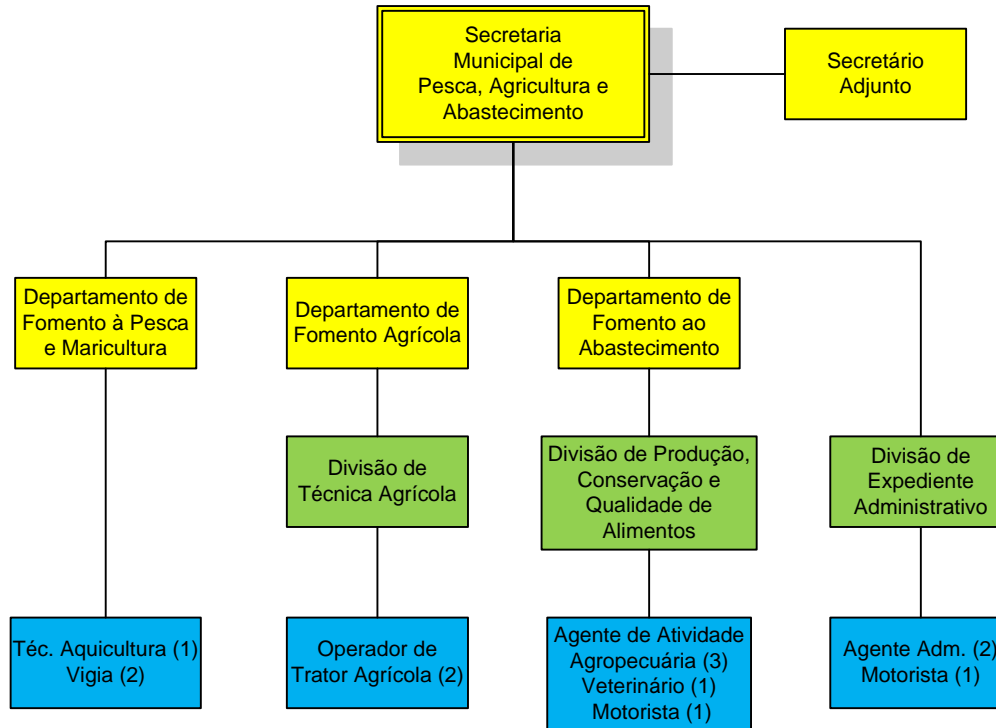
Secretaria Municipal de Pesca, Agricultura e Abastecimento

Secretário Adjunto

Departamento de Fomento à Pesca e Maricultura

Departamento de Fomento Agrícola

Departamento de Fomento ao Abastecimento

Divisão de Técnica Agrícola

Divisão de Produção, Conservação e Qualidade de Alimentos

Divisão de Expediente Administrativo

Téc. Aquicultura (1)
Vigia (2)

Operador de Trator Agrícola (2)

Agente de Atividade Agropecuária (3)
Veterinário (1)
Motorista (1)

Agente Adm. (2)
Motorista (1)